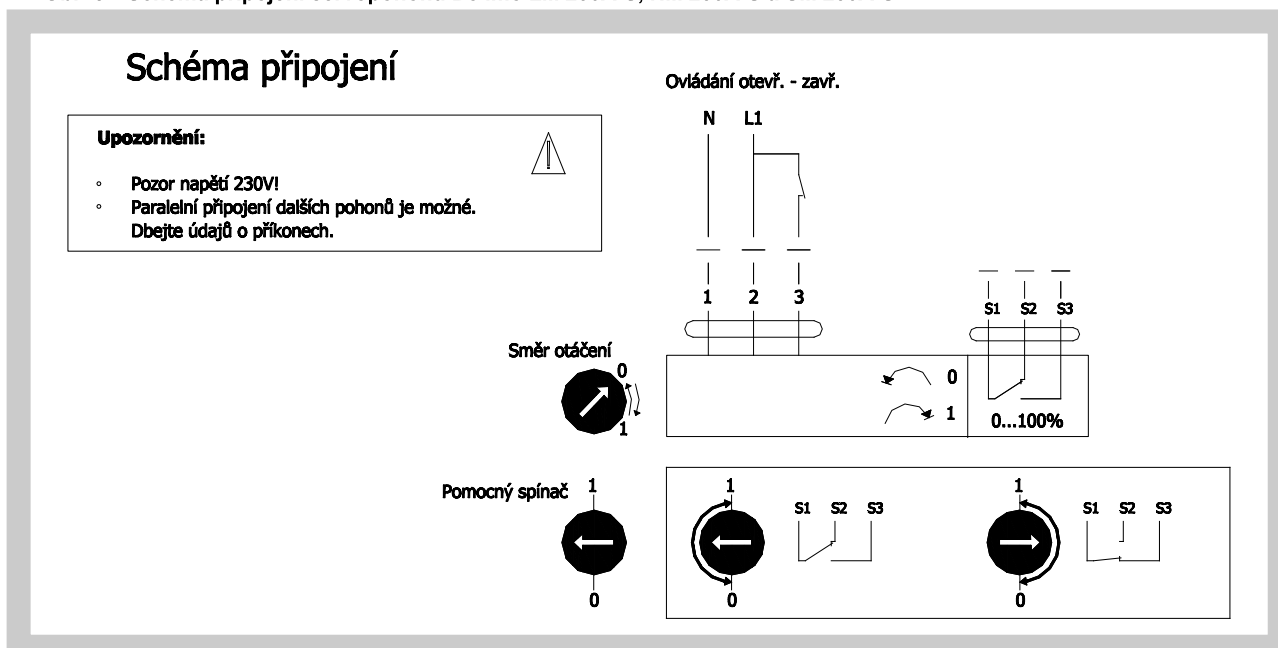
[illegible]

Schéma připojení

Upozornění:

◦ Pozor napětí 230V!
◦ Paralelní připojení dalších pohonů je možné. Dbejte údajů o příkonech.

Ovládání otevř. - zavř.

N L1

1 2 3

S1 S2 S3

Směr otáčení

0

1

0

1

0...100%

Pomocný spínač

1

0

1

0

S1 S2 S3

1

0

S1 S2 S3